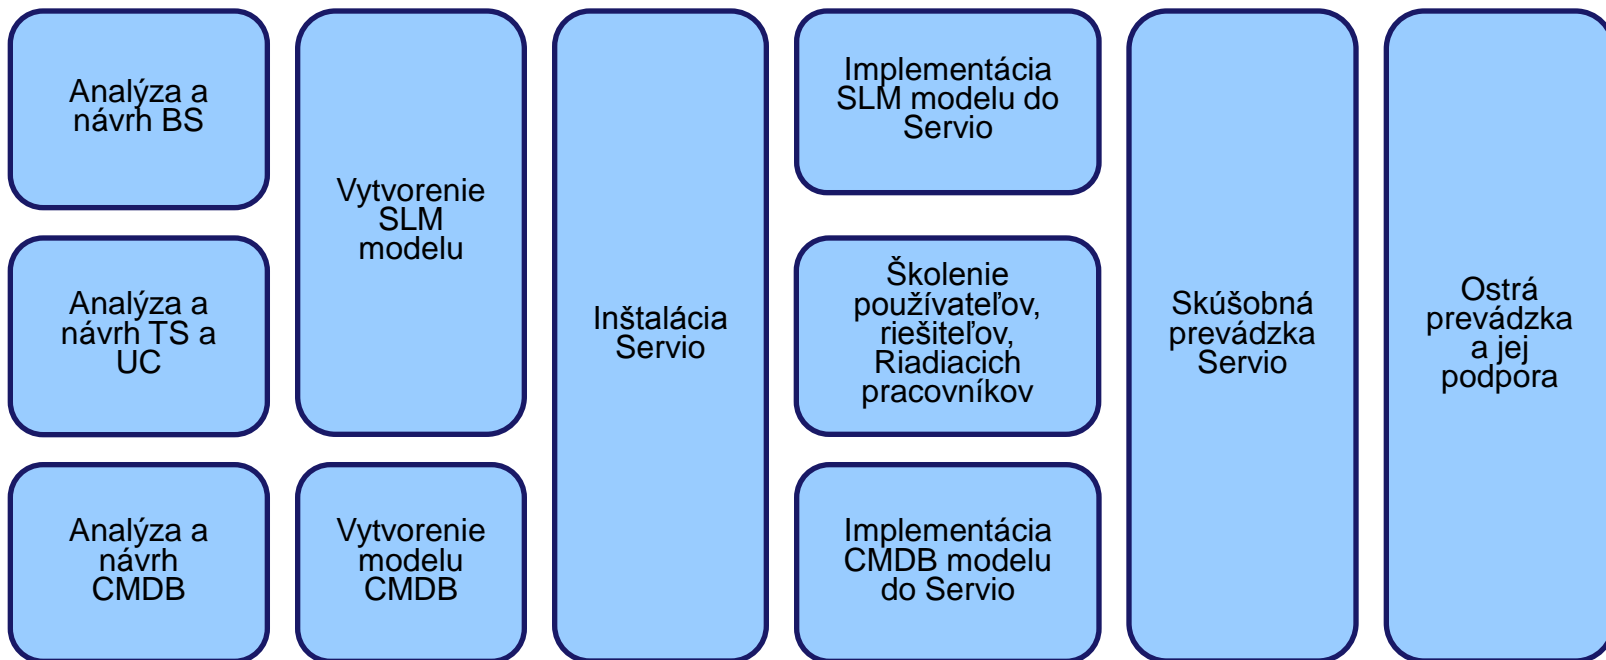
Analýza a návrh BS

Analýza a návrh TS a UC

Analýza a návrh CMDB

Vytvorenie SLM modelu

Vytvorenie modelu CMDB

Inštalácia Servio

Implementácia SLM modelu do Servio

Školenie používateľov, riešiteľov, Riadiacich pracovníkov

Implementácia CMDB modelu do Servio

Skúšobná prevádzka Servio

Ostrá prevádzka a jej podpora